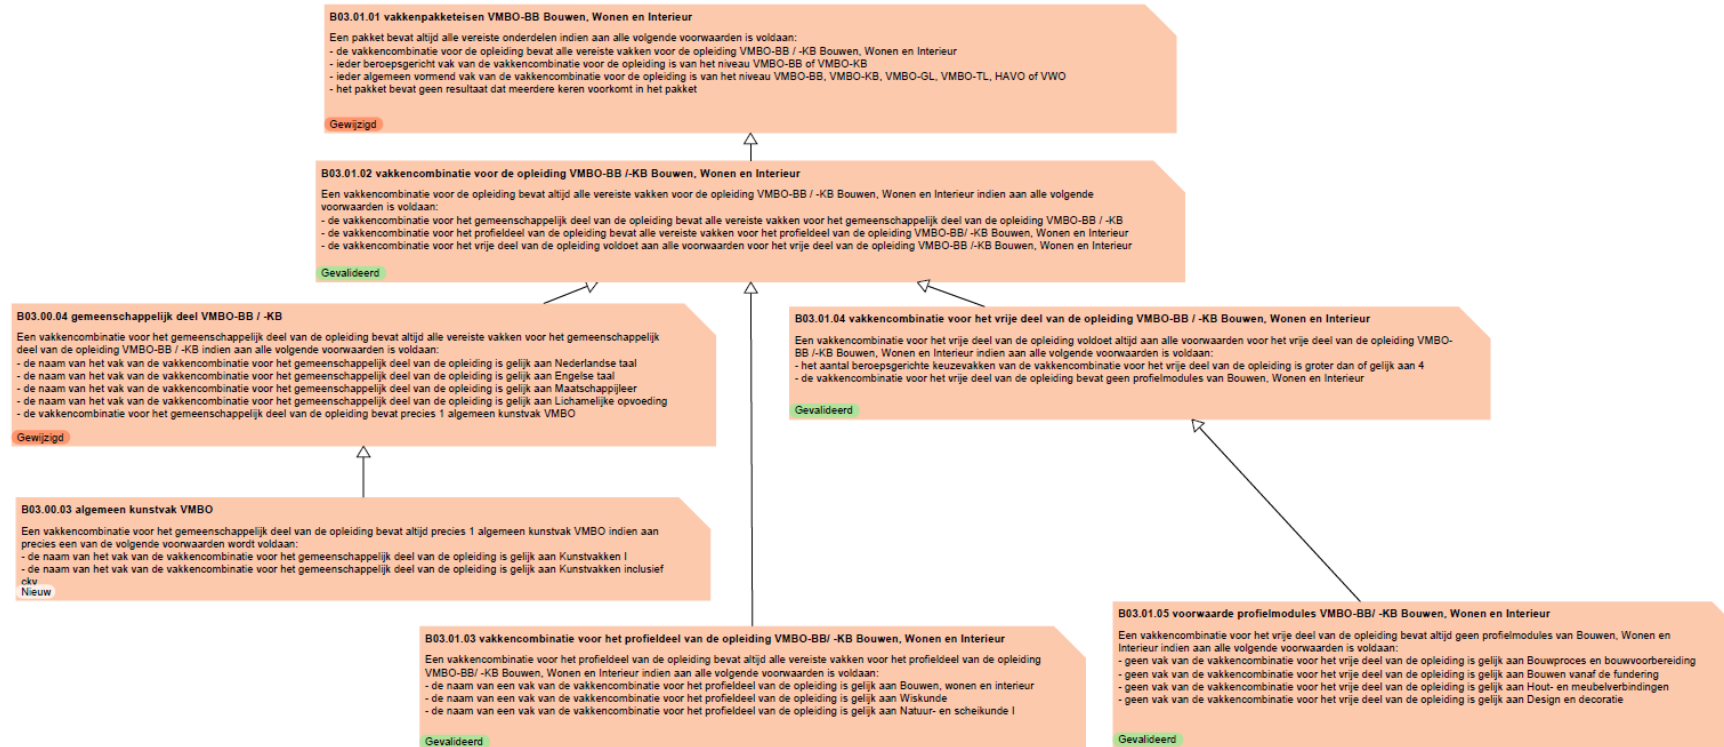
B03.01.01 vakkenpakketeisen VMBO-BB Bouwen, Wonen en Interieur

Een pakket bevat altijd alle vereiste onderdelen indien aan alle volgende voorwaarden is voldaan:
- de vakkencombinatie voor de opleiding bevat alle vereiste vakken voor de opleiding VMBO-BB / -KB Bouwen, Wonen en Interieur
- ieder beroepsgericht vak van de vakkencombinatie voor de opleiding is van het niveau VMBO-BB of VMBO-KB
- ieder algemeen vormend vak van de vakkencombinatie voor de opleiding is van het niveau VMBO-BB, VMBO-KB, VMBO-GL, VMBO-TL, HAVO of VWO
- het pakket bevat geen resultaat dat meerdere keren voorkomt in het pakket

Gewijzigd

B03.01.02 vakkencombinatie voor de opleiding VMBO-BB /-KB Bouwen, Wonen en Interieur

Een vakkencombinatie voor de opleiding bevat altijd alle vereiste vakken voor de opleiding VMBO-BB / -KB Bouwen, Wonen en Interieur indien aan alle volgende voorwaarden is voldaan:
- de vakkencombinatie voor het gemeenschappelijk deel van de opleiding bevat alle vereiste vakken voor het gemeenschappelijk deel van de opleiding VMBO-BB / -KB
- de vakkencombinatie voor het profieldeel van de opleiding bevat alle vereiste vakken voor het profieldeel van de opleiding VMBO-BB/ -KB Bouwen, Wonen en Interieur
- de vakkencombinatie voor het vrije deel van de opleiding voldoet aan alle voorwaarden voor het vrije deel van de opleiding VMBO-BB /-KB Bouwen, Wonen en Interieur

Gevalideerd

B03.00.04 gemeenschappelijk deel VMBO-BB / -KB

Een vakkencombinatie voor het gemeenschappelijk deel van de opleiding bevat altijd alle vereiste vakken voor het gemeenschappelijk deel van de opleiding VMBO-BB / -KB indien aan alle volgende voorwaarden is voldaan:
- de naam van het vak van de vakkencombinatie voor het gemeenschappelijk deel van de opleiding is gelijk aan Nederlandse taal
- de naam van het vak van de vakkencombinatie voor het gemeenschappelijk deel van de opleiding is gelijk aan Engelse taal
- de naam van het vak van de vakkencombinatie voor het gemeenschappelijk deel van de opleiding is gelijk aan Maatschappijleer
- de naam van het vak van de vakkencombinatie voor het gemeenschappelijk deel van de opleiding is gelijk aan Lichamelijke opvoeding
- de vakkencombinatie voor het gemeenschappelijk deel van de opleiding bevat precies 1 algemeen kunstvak VMBO

Gewijzigd

B03.01.04 vakkencombinatie voor het vrije deel van de opleiding VMBO-BB / -KB Bouwen, Wonen en Interieur

Een vakkencombinatie voor het vrije deel van de opleiding voldoet altijd aan alle voorwaarden voor het vrije deel van de opleiding VMBO-BB /-KB Bouwen, Wonen en Interieur indien aan alle volgende voorwaarden is voldaan:
- het aantal beroepsgerichte keuzevakken van de vakkencombinatie voor het vrije deel van de opleiding is groter dan of gelijk aan 4
- de vakkencombinatie voor het vrije deel van de opleiding bevat geen profielmodules van Bouwen, Wonen en Interieur

Gevalideerd

B03.00.03 algemeen kunstvak VMBO

Een vakkencombinatie voor het gemeenschappelijk deel van de opleiding bevat altijd precies 1 algemeen kunstvak VMBO indien aan precies een van de volgende voorwaarden wordt voldaan:
- de naam van het vak van de vakkencombinatie voor het gemeenschappelijk deel van de opleiding is gelijk aan Kunstvakken I
- de naam van het vak van de vakkencombinatie voor het gemeenschappelijk deel van de opleiding is gelijk aan Kunstvakken inclusief ckv

Nieuw

B03.01.03 vakkencombinatie voor het profieldeel van de opleiding VMBO-BB/ -KB Bouwen, Wonen en Interieur

Een vakkencombinatie voor het profieldeel van de opleiding bevat altijd alle vereiste vakken voor het profieldeel van de opleiding VMBO-BB/ -KB Bouwen, Wonen en Interieur indien aan alle volgende voorwaarden is voldaan:
- de naam van een vak van de vakkencombinatie voor het profieldeel van de opleiding is gelijk aan Bouwen, wonen en interieur
- de naam van een vak van de vakkencombinatie voor het profieldeel van de opleiding is gelijk aan Wiskunde
- de naam van een vak van de vakkencombinatie voor het profieldeel van de opleiding is gelijk aan Natuur- en scheikunde I

Gevalideerd

B03.01.05 voorwaarde profielmodules VMBO-BB/ -KB Bouwen, Wonen en Interieur

Een vakkencombinatie voor het vrije deel van de opleiding bevat altijd geen profielmodules van Bouwen, Wonen en Interieur indien aan alle volgende voorwaarden is voldaan:
- geen vak van de vakkencombinatie voor het vrije deel van de opleiding is gelijk aan Bouwproces en bouwvoorbereiding
- geen vak van de vakkencombinatie voor het vrije deel van de opleiding is gelijk aan Bouwen vanaf de fundering
- geen vak van de vakkencombinatie voor het vrije deel van de opleiding is gelijk aan Hout- en meubelverbindingen
- geen vak van de vakkencombinatie voor het vrije deel van de opleiding is gelijk aan Design en decoratie

Gevalideerd